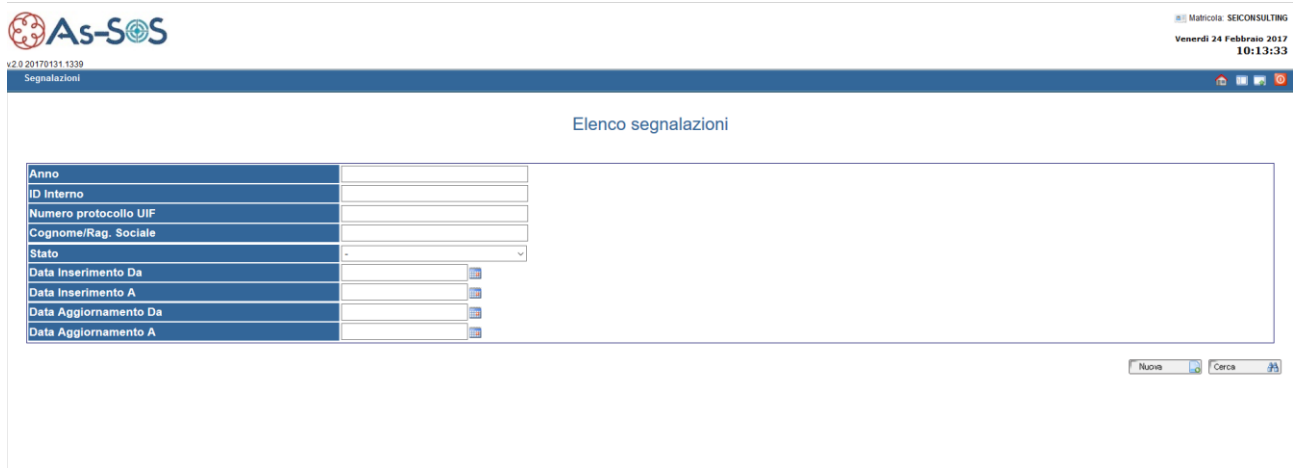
As-SOS

v.2.0.20170131.1339

Matricola: SEICONSULTING

Venerdì 24 Febbraio 2017
10:13:33

Segnalazioni

Elenco segnalazioni

| Anno | |
|---|---|
| ID Interno | |
| Numero protocollo UIF | |
| Cognome/Rag. Sociale | |
| Stato | - |
| Data Inserimento Da | |
| Data Inserimento A | |
| Data Aggiornamento Da | |
| Data Aggiornamento A | |

Nuova Cerca